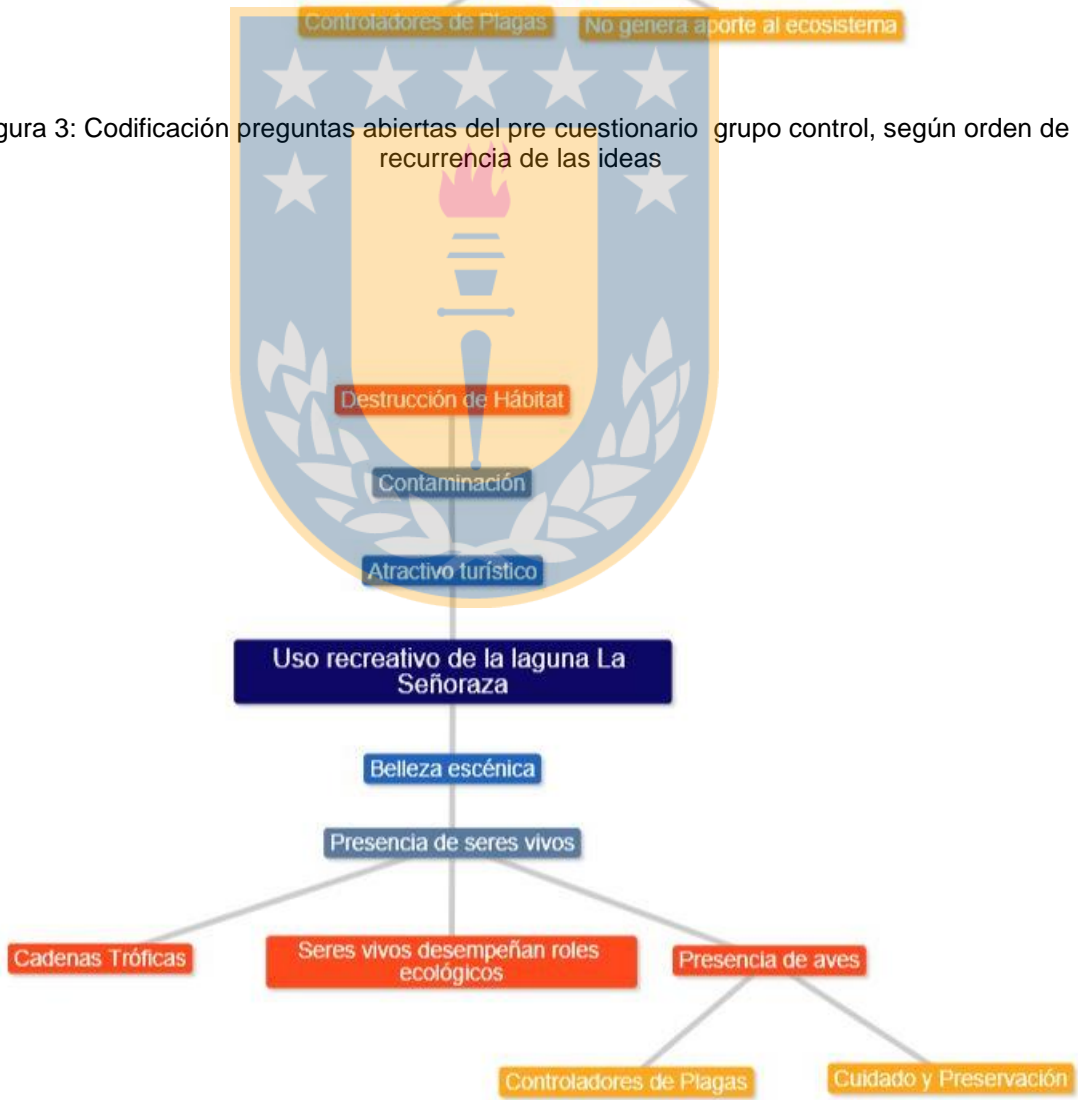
Controladores de Plagas

No genera aporte al ecosistema

gura 3: Codificación preguntas abiertas del pre cuestionario grupo control, según orden de recurrencia de las ideas

Destrucción de Hábitat

Contaminación

Atractivo turístico

Uso recreativo de la laguna La Señoraza

Belleza escénica

Presencia de seres vivos

Cadenas Tróficas

Seres vivos desempeñan roles ecológicos

Presencia de aves

Controladores de Plagas

Cuidado y Preservación